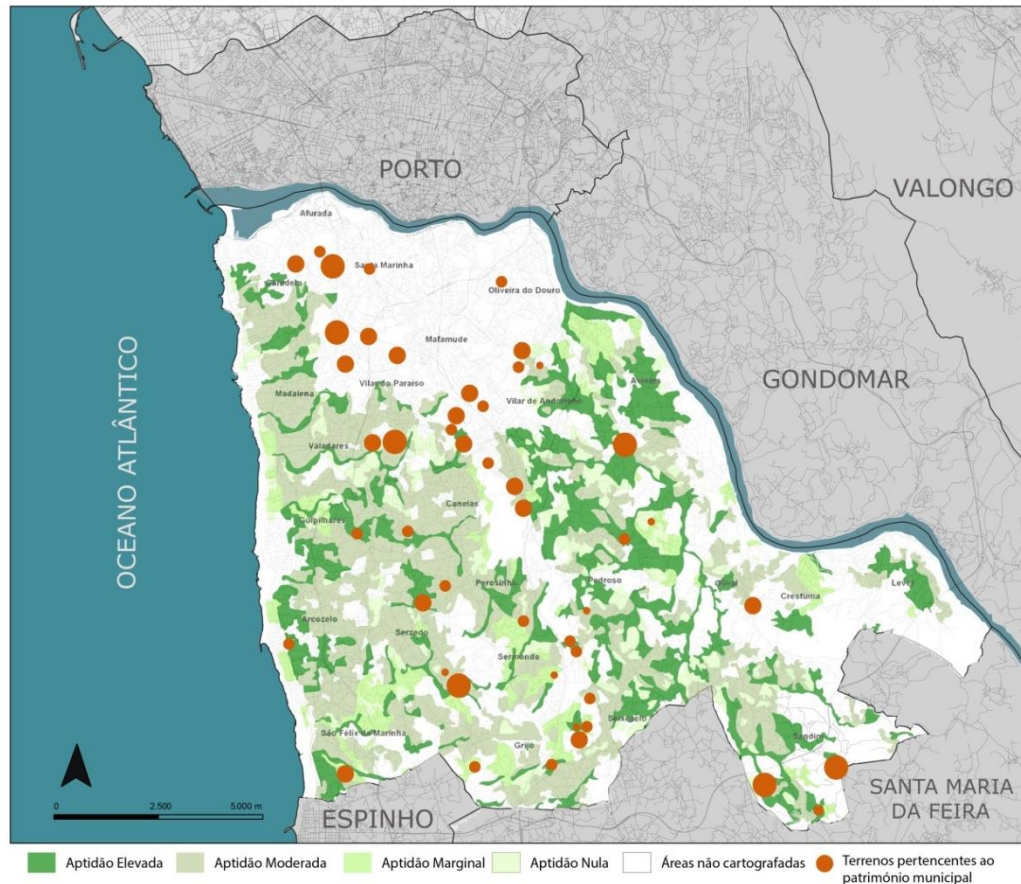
PORTO

VALONGO

GONDOMAR

OCEANO ATLÂNTICO

SANTA MARIA DA FEIRA

ESPINHO

Afurada
Santa Marinha
Canidelo
Oliveira do Douro
Mafamude
Vila do Paraíso
Madalena
Vilar de Andorinho
Avintes
Valadares
Canelas
Gulpilhares
Perosinho
Pedroso
Olival
Crestuma
Lever
Arcozelo
Serzedo
Sermonde
Seixezelo
São Félix da Marinha
Grijó
Sandim

0 2.500 5.000 m

Aptidão Elevada
Aptidão Moderada
Aptidão Marginal
Aptidão Nula
Áreas não cartografadas
Terrenos pertencentes ao património municipal